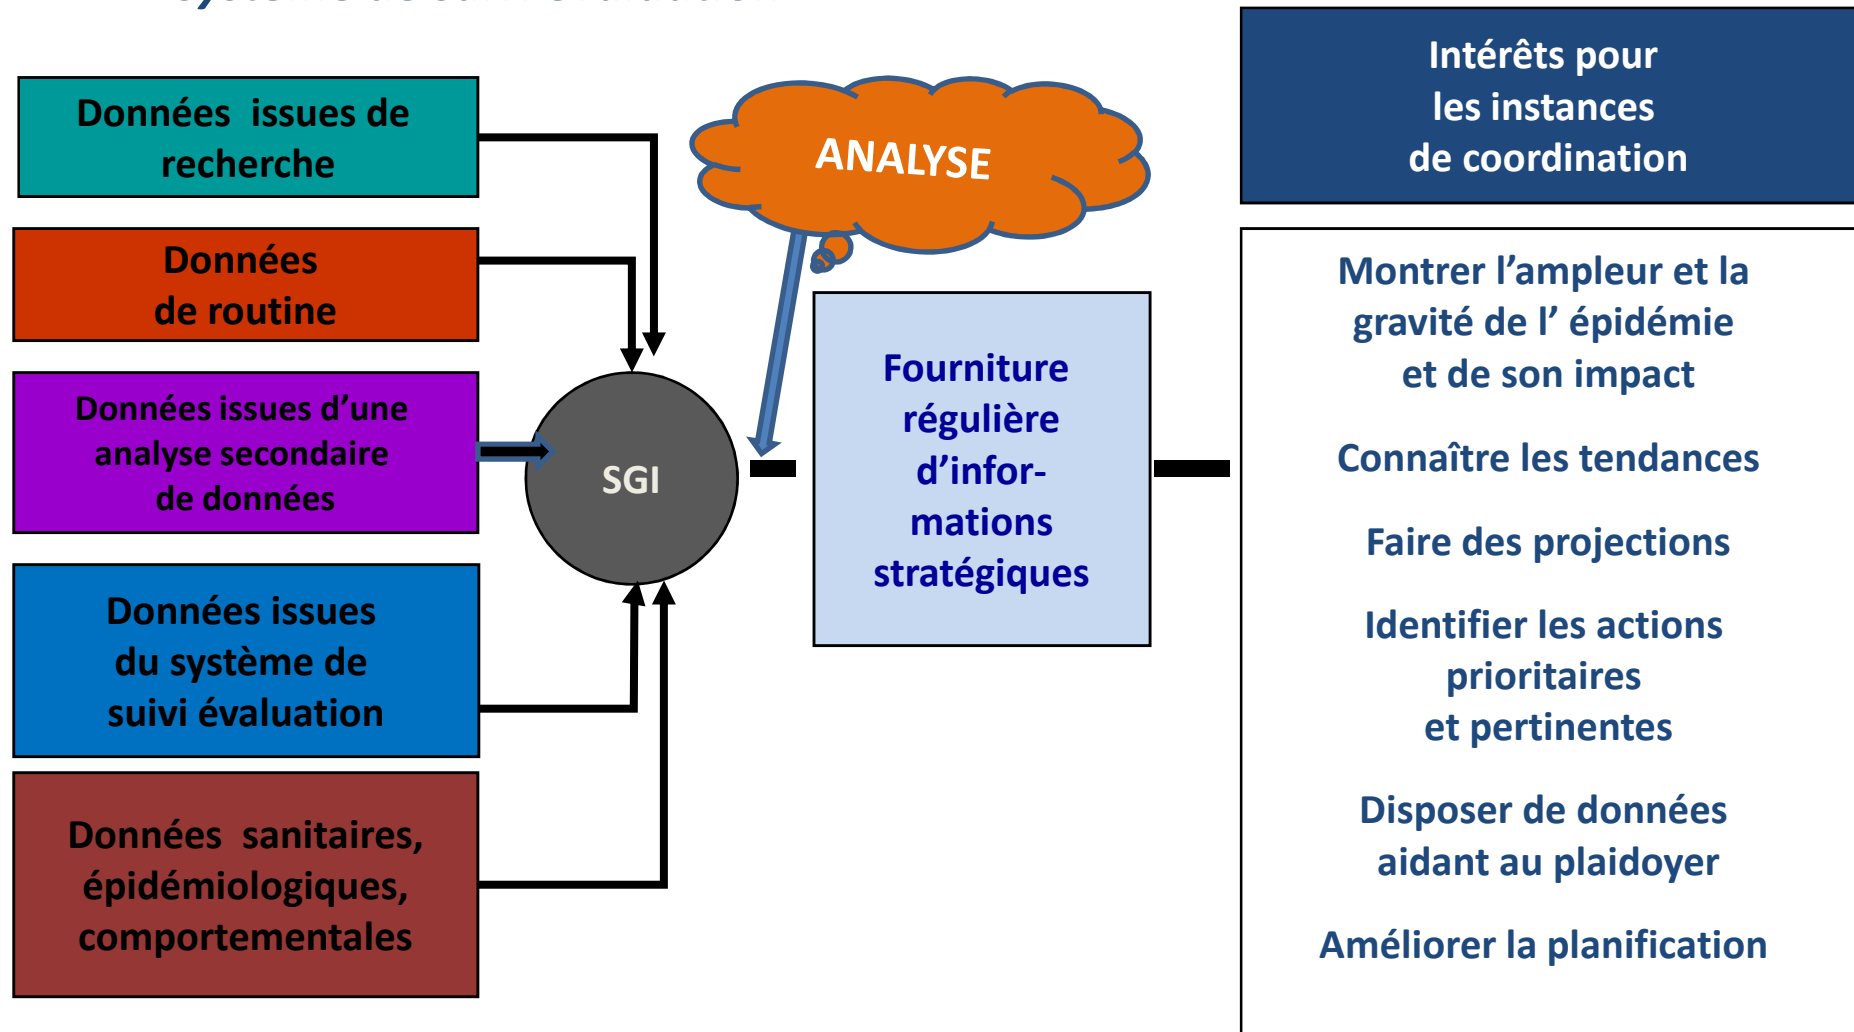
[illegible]

Données issues de recherche

Données de routine

Données issues d’une analyse secondaire de données

Données issues du système de suivi évaluation

Données sanitaires, épidémiologiques, comportementales

SGI

ANALYSE

Fourniture régulière d’informations stratégiques

Intérêts pour les instances de coordination

Montrer l’ampleur et la gravité de l’ épidémie et de son impact

Connaître les tendances

Faire des projections

Identifier les actions prioritaires et pertinentes

Disposer de données aidant au plaidoyer

Améliorer la planification